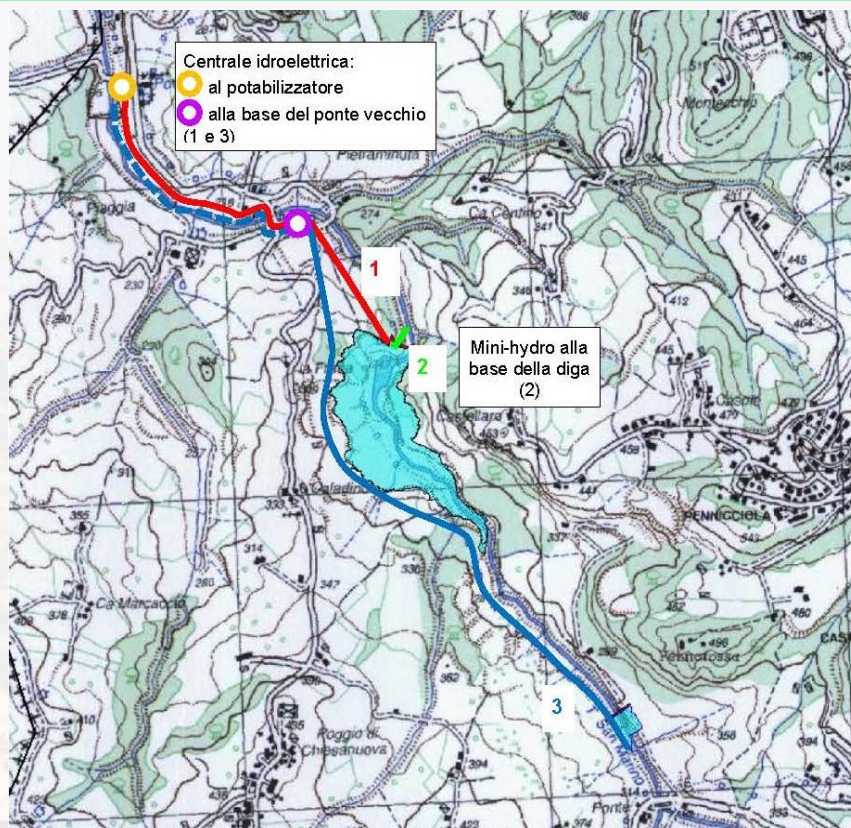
Centrale idroelettrica:
al potabilizzatore
alla base del ponte vecchio (1 e 3)

1

2

Mini-hydro alla base della diga (2)

3

Pietraminuta
Ca Centino
Piaggia
Castellaro
Casole
Penniciola
Ca Marcaccio
Poggio di Chiesanuova
Ponte
Monteciccio
Pennarossa
Caladino
274
341
346
412
445
464
230
230
355
378
314
347
330
337
362
394
410
435
452
460
496
543
356
374